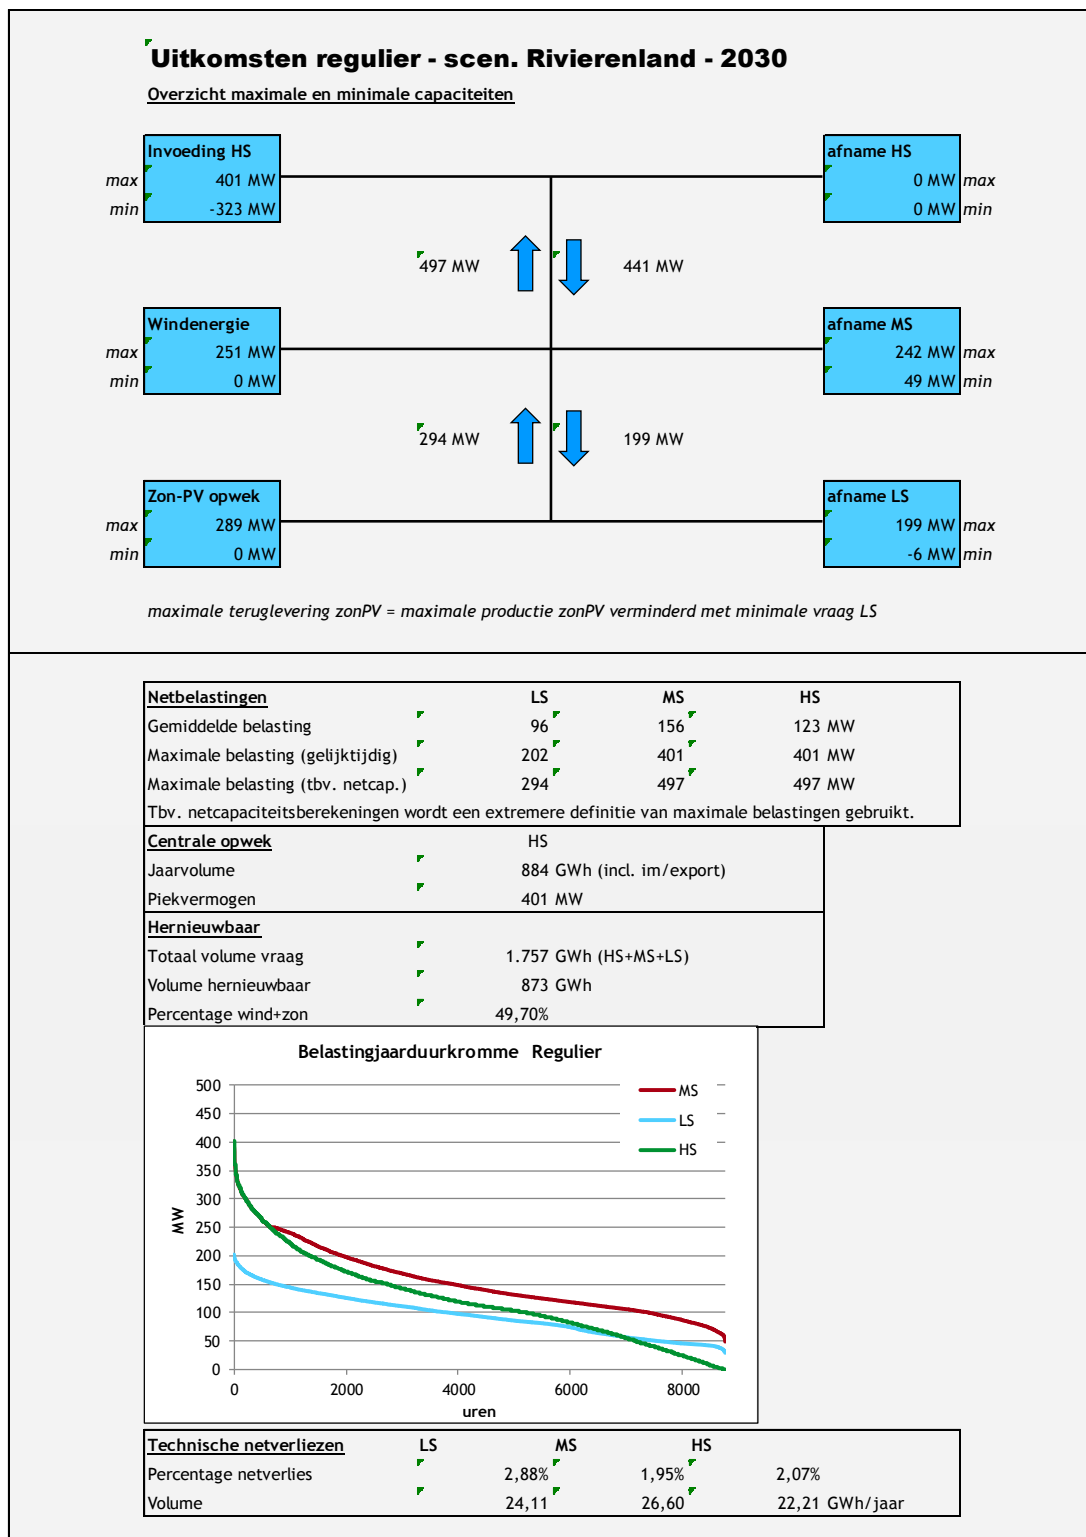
Uitkomsten regulier - scen. Rivierenland - 2030

Overzicht maximale en minimale capaciteiten

Invoeding HS
max 401 MW
min -323 MW

afname HS
0 MW max
0 MW min

497 MW
441 MW

Windenergie
max 251 MW
min 0 MW

afname MS
242 MW max
49 MW min

294 MW
199 MW

Zon-PV opwek
max 289 MW
min 0 MW

afname LS
199 MW max
-6 MW min

maximale teruglevering zonPV = maximale productie zonPV verminderd met minimale vraag LS

| Netbelastingen | LS | MS | HS |
|---|---|---|---|
| Gemiddelde belasting | 96 | 156 | 123 MW |
| Maximale belasting (gelijktijdig) | 202 | 401 | 401 MW |
| Maximale belasting (tbv. netcap.) | 294 | 497 | 497 MW |

Tbv. netcapaciteitsberekeningen wordt een extremere definitie van maximale belastingen gebruikt.

| Centrale opwek | HS |
|---|---|
| Jaarvolume | 884 GWh (incl. im/export) |
| Piekvermogen | 401 MW |

| Hernieuwbaar | |
|---|---|
| Totaal volume vraag | 1.757 GWh (HS+MS+LS) |
| Volume hernieuwbaar | 873 GWh |
| Percentage wind+zon | 49,70% |

Belastingjaarduurkromme Regulier

MS
LS
HS

500
450
400
350
300
250
200
150
100
50
0
MW
0
2000
4000
6000
8000
uren

| Technische netverliezen | LS | MS | HS |
|---|---|---|---|
| Percentage netverlies | 2,88% | 1,95% | 2,07% |
| Volume | 24,11 | 26,60 | 22,21 GWh/jaar |